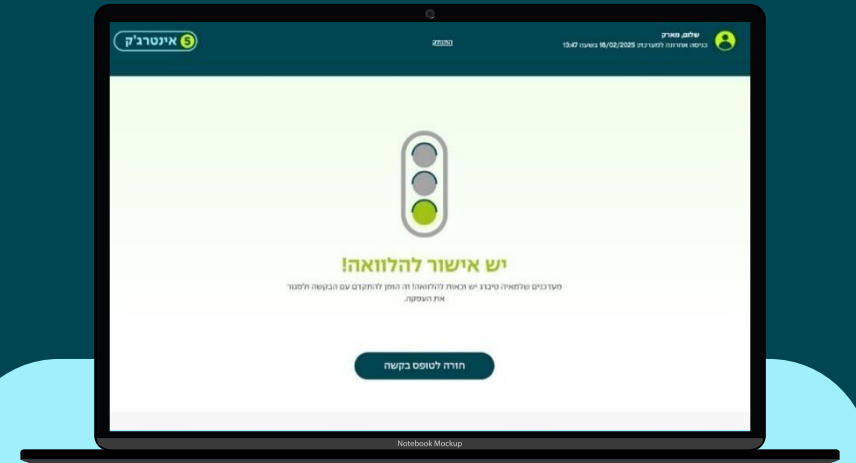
אינטרג'ק 5

התנתק

שלום, מארק
כניסה אחרונה למערכת: 18/02/2025 בשעה 13:47

יש אישור להלוואה!

מעדכנים שלמאיה סיברג יש זכאות להלוואה! זה הזמן להתקדם עם הבקשה ולסגור את העסקה.

חזרה לטופס בקשה

Notebook Mockup